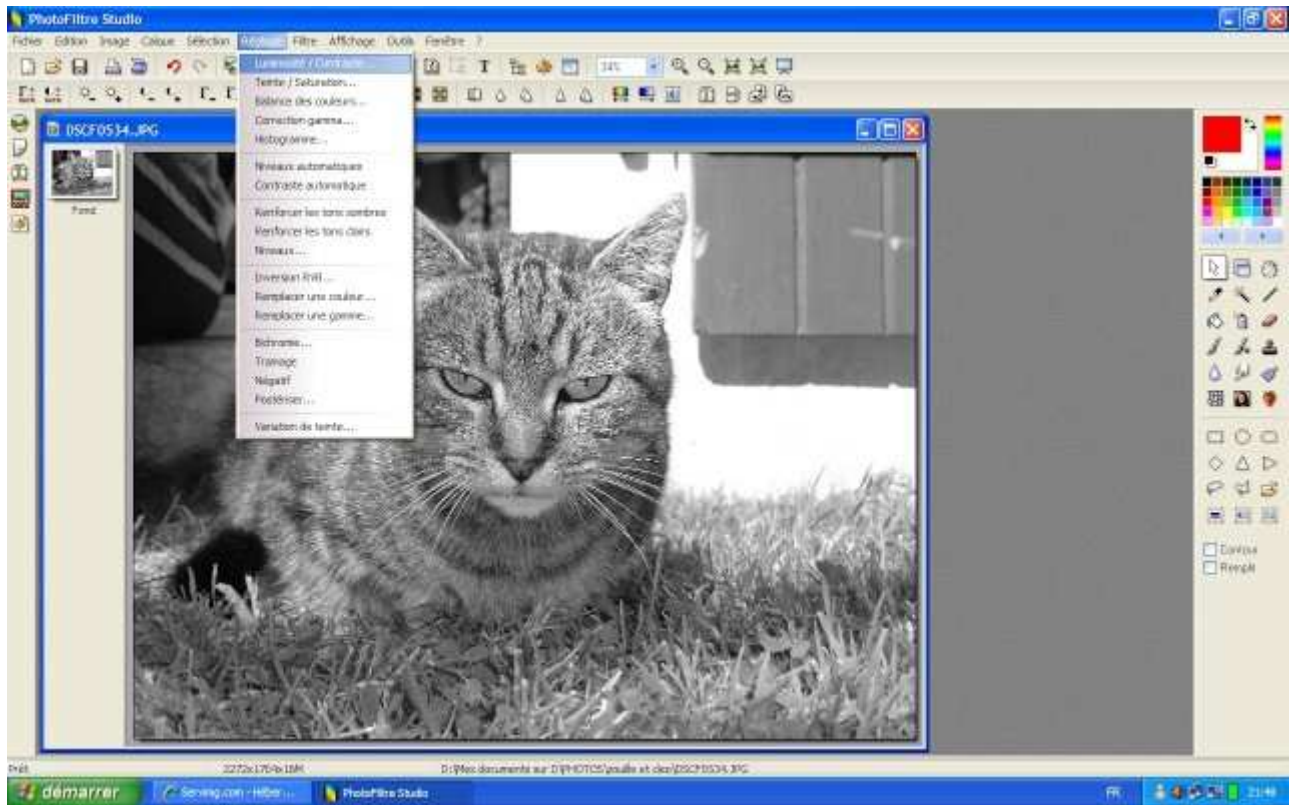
PhotoFiltre Studio

Fichier Edition Image Calque Sélection Réglage Filtre Affichage Outils Fenêtre ?

34%

DSCF0534.JPG

Fond

Luminosité / Contraste...
Teinte / Saturation...
Balance des couleurs...
Correction gamma...
Histogramme...
Niveaux automatiques
Contraste automatique
Renforcer les tons sombres
Renforcer les tons clairs
Niveaux...
Inversion RVB...
Remplacer une couleur...
Remplacer une gamme...
Bichromie...
Tramage
Négatif
Postériser...
Variation de teinte...

Contour
Remplir

Prêt
2272x1704x16M
D:\Mes documents sur D\PHOTOS\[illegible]\DSCF0534.JPG

démarrer
Serving.com - Héber...
PhotoFiltre Studio
FR
21:48